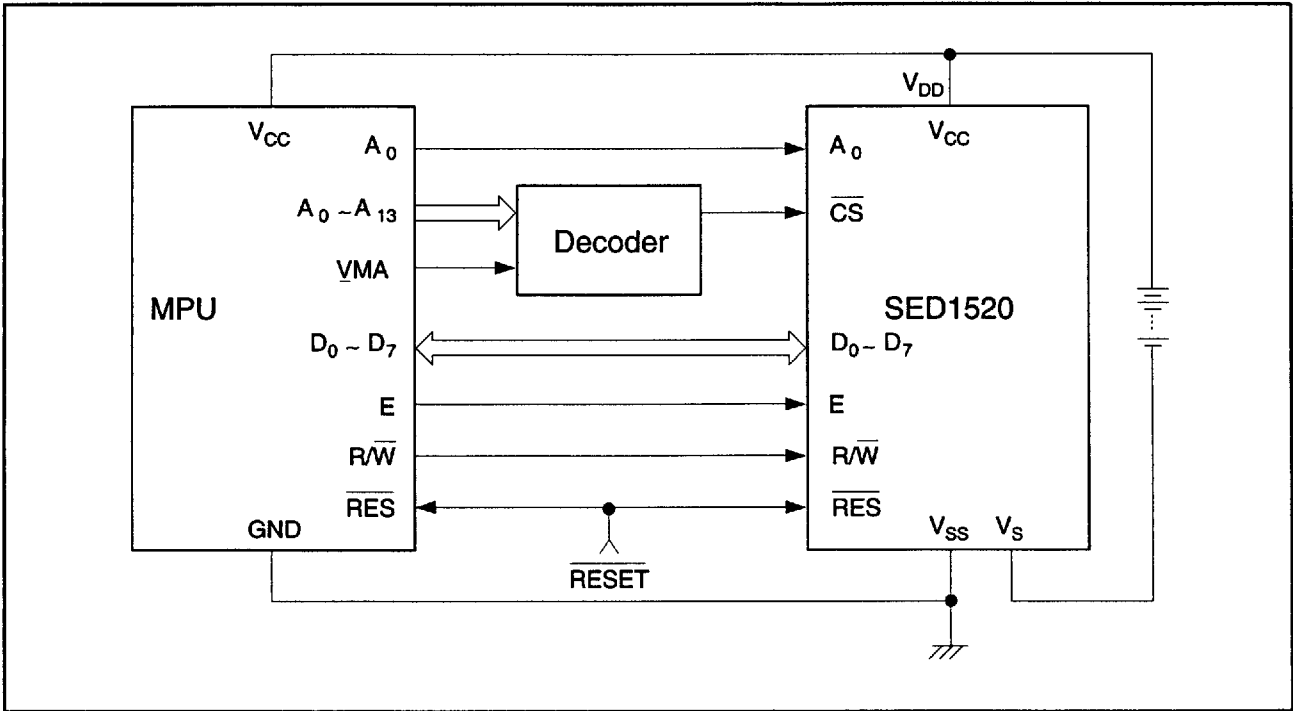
$V_{DD}$

$V_{CC}$

$A_0$

$A_0 \sim A_{13}$

Decoder

VMA

MPU

$D_0 \sim D_7$

E

$R/\overline{W}$

$\overline{RES}$

GND

$\overline{RESET}$

$A_0$

$V_{CC}$

$\overline{CS}$

SED1520

$D_0 \sim D_7$

E

$R/\overline{W}$

$\overline{RES}$

$V_{SS}$

$V_S$